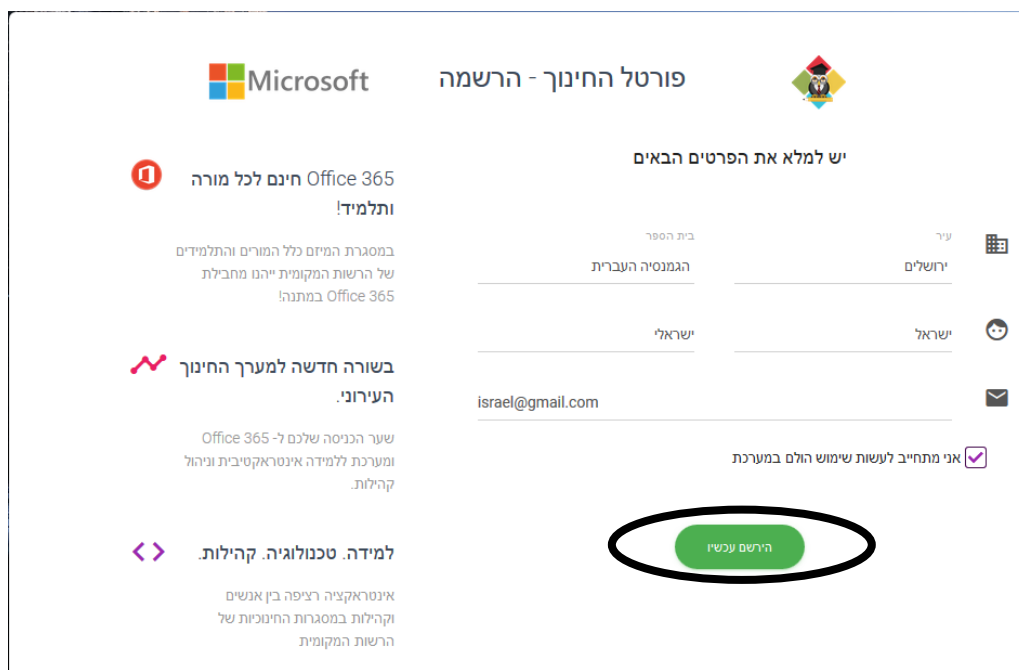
פורטל החינוך - הרשמה

Microsoft

יש למלא את הפרטים הבאים

עיר
ירושלים

בית הספר
הגמנסיה העברית

ישראל

ישראלי

israel@gmail.com

אני מתחייב לעשות שימוש הולם במערכת

הירשם עכשיו

Office 365 חינם לכל מורה ותלמיד!

במסגרת המיזם כלל המורים והתלמידים של הרשות המקומית ייהנו מחבילת Office 365 במתנה!

בשורה חדשה למערך החינוך העירוני.

שער הכניסה שלכם ל- Office 365 ומערכת ללמידה אינטראקטיבית וניהול קהילות.

למידה. טכנולוגיה. קהילות.

אינטראקציה רציפה בין אנשים וקהילות במסגרות החינוכיות של הרשות המקומית